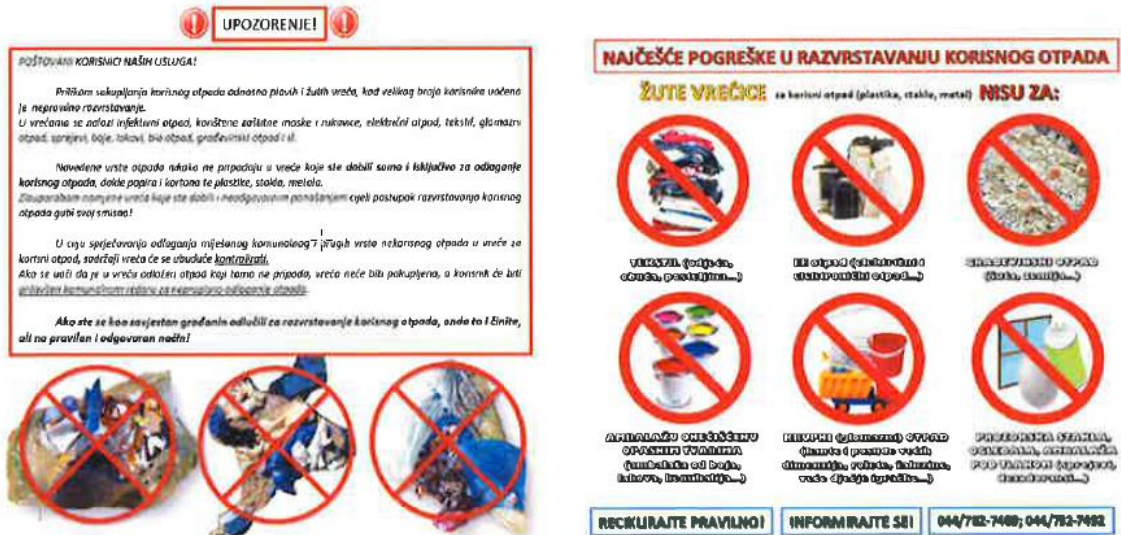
UPOZORENJE!

POŠTOVANI KORISNICI NAŠIH USLUGA!

Prilikom sakupljanja korisnog otpada odnosno plavih i žutih vreća, kod velikog broja korisnika uočeno je nepravilno razvrstavanje.
U vrećama se nalazi infektivni otpad, korištene zaštitne maske i rukavice, električni otpad, tekstil, glomazni otpad, sprejevi, boje, lakovi, bio otpad, građevinski otpad i sl.

Navedene vrste otpada nikako ne pripadaju u vreće koje ste dobili samo i isključivo za odlaganje korisnog otpada, dakle papira i kartona te plastike, stakla, metala.
Zlouporabom namjene vreća koje ste dobili i neodgovornim ponašanjem cijeli postupak razvrstavanja korisnog otpada gubi svoj smisao!

U cilju sprječavanja odlaganja miješanog komunalnog i drugih vrsta nekorisnog otpada u vreće za korisni otpad, sadržaji vreća će se ubuduće kontrolirati.
Ako se uoči da je u vreću odložen otpad koji tamo ne pripada, vreća neće biti pokupljena, a korisnik će biti prijavljen komunalnom redaru za nepropisno odlaganje otpada.

Ako ste se kao savjestan građanin odlučili za razvrstavanje korisnog otpada, onda to i činite, ali na pravilan i odgovoran način!

NAJČEŠĆE POGREŠKE U RAZVRSTAVANJU KORISNOG OTPADA

ŽUTE VREĆICE za korisni otpad (plastika, staklo, metal) NISU ZA:

TEKSTIL (odjeća, obuća, posteljina...)

EE otpad (električni i elektronički otpad...)

GRAĐEVINSKI OTPAD (žbuka, zemlja...)

AMBALAŽU ONEČIŠĆENU OPASNIM TVARIMA (ambalaža od boja, lakova, insekticida...)

KRUPNI (glomazni) OTPAD (kante i posude većih dimenzija, role, ležaljke, veće dječje igračke...)

PROZORSKA STAKLA, OGLEDALA, AMBALAŽA POD TLAKOM (sprejevi, dezodoransi...)

RECIKLIRAJTE PRAVILNO! INFORMIRAJTE SE! 044/782-7480; 044/782-7482